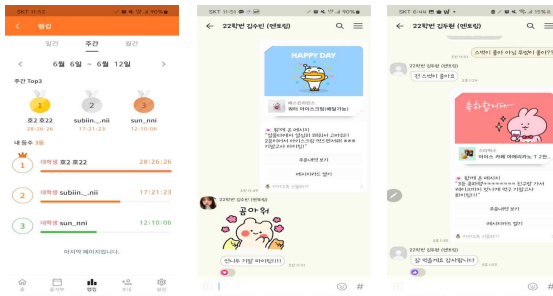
SKT 11:53

랭킹

일간 주간 월간

6월 6일 ~ 6월 12일

주간 Top3

호2 호22
28:26:26

subiin._.nii
17:21:23

sun_nni
12:10:06

내 등수 3등

1 대학생 호2 호22 28:26:26

2 대학생 subiin._.nii 17:21:23

3 대학생 sun_nni 12:10:06

마지막 페이지입니다.

홈 플래너 랭킹 커뮤 설정

SKT 11:53

22학번 김수빈 (멘토링)

HAPPY DAY

배스킨라빈스
파인트 아이스크림(배달가능)

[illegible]

주문내역 보기

메시지카드 열기

22학번 김수빈 (멘토링)

곰아워

선.나.미 기업 마이일!!!

SKT 6:44

22학번 김수빈 (멘토링)

스벅이 좋아 아님 파뭐가 좋아?

22학번 김수빈 (멘토링)

전 스벅이 좋아요

축하합니다

스타벅스
아이스 카페 아메리카노 T 2잔

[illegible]

주문내역 보기

메시지카드 열기

잘 먹을게요 감사합니다~!